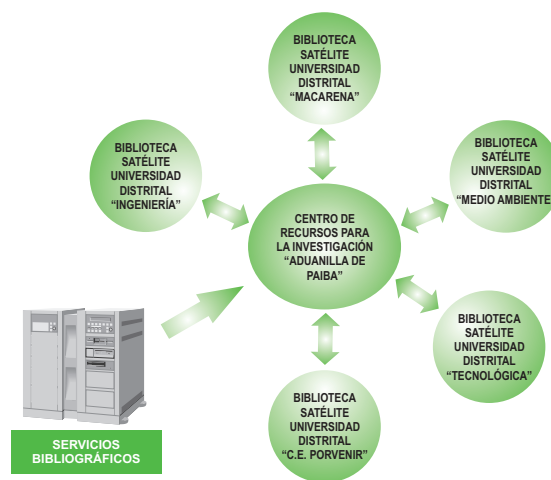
BIBLIOTECA SATÉLITE UNIVERSIDAD DISTRITAL "MACARENA"

BIBLIOTECA SATÉLITE UNIVERSIDAD DISTRITAL "INGENIERÍA"

BIBLIOTECA SATÉLITE UNIVERSIDAD DISTRITAL "MEDIO AMBIENTE"

CENTRO DE RECURSOS PARA LA INVESTIGACIÓN "ADUANILLA DE PAIBA"

BIBLIOTECA SATÉLITE UNIVERSIDAD DISTRITAL "TECNOLÓGICA"

BIBLIOTECA SATÉLITE UNIVERSIDAD DISTRITAL "C.E. PORVENIR"

SERVICIOS BIBLIOGRÁFICOS